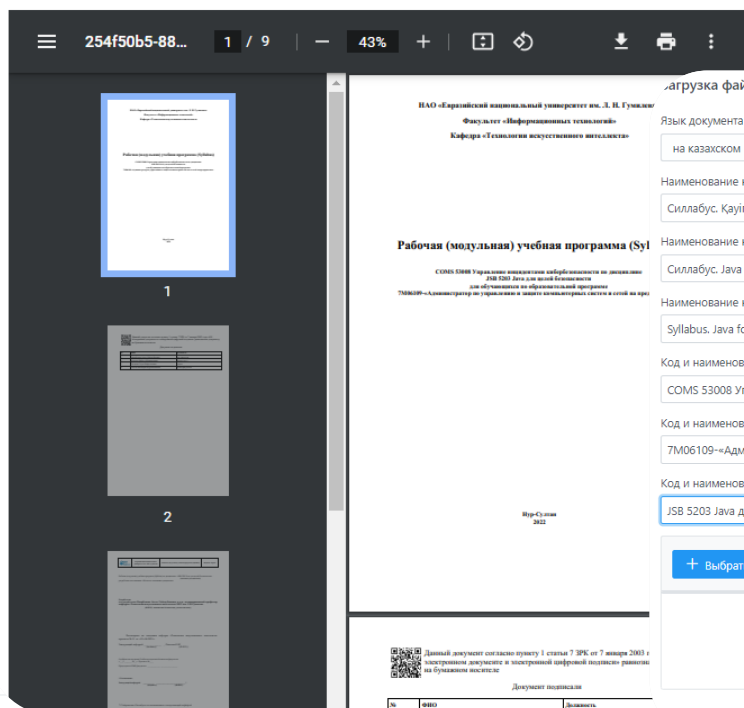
254f50b5-88... 1 / 9 — 43% +

1

2

НАО «Евразийский национальный университет им. Л. Н. Гумилев

Факультет «Информационных технологий»

Кафедра «Технологии искусственного интеллекта»

Рабочая (модульная) учебная программа (Syl

COMS 53008 Управление инцидентами кибербезопасности по дисциплине JSB 5203 Java для целей безопасности для обучающихся по образовательной программе 7M06109-«Администратор по управлению и защите компьютерных систем и сетей на пр

Нур-Султан
2022

Данный документ согласно пункту 1 статьи 7 ЗРК от 7 января 2003 г электронном документе и электронной цифровой подписи» равнозн на бумажном носителе

Документ подписали

| № | ФИО | Должность |
|---|---|---|

агрузка фай

Язык документа

на казахском

Наименование

Силлабус. Қауі

Наименование

Силлабус. Java

Наименование

Syllabus. Java fo

Код и наименов

COMS 53008 У

Код и наименов

7M06109-«Адм

Код и наименов

JSB 5203 Java д

+ Выбрат